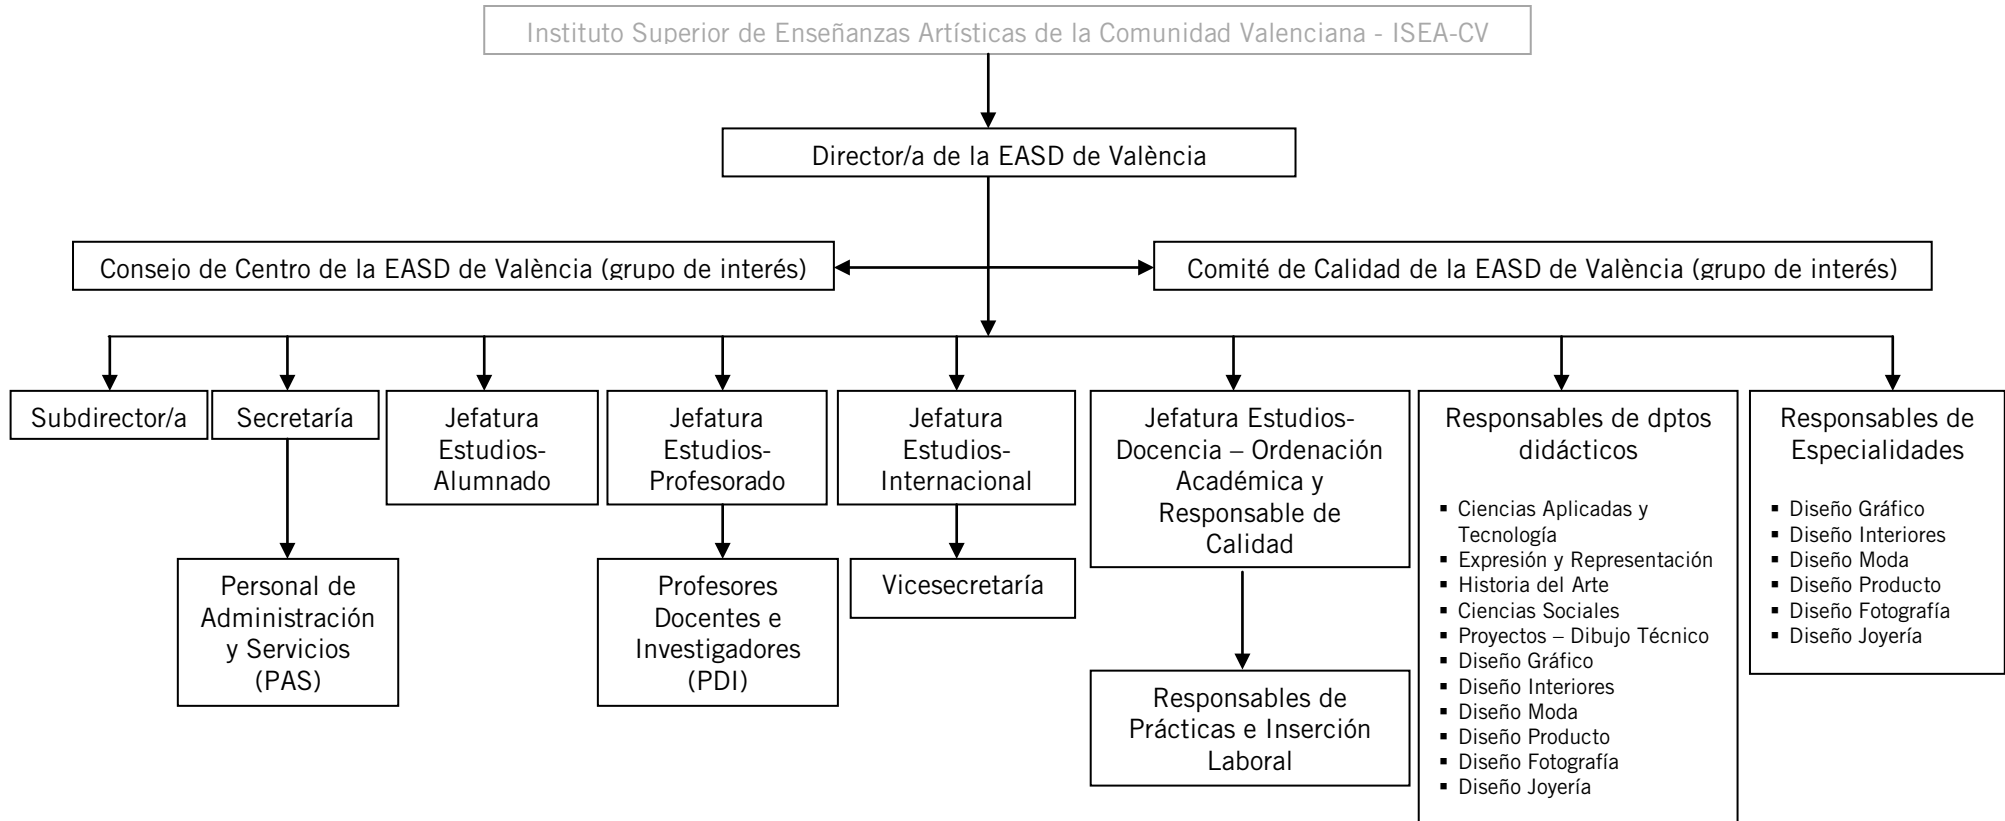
Instituto Superior de Enseñanzas Artísticas de la Comunidad Valenciana - ISEA-CV

Director/a de la EASD de València

Consejo de Centro de la EASD de València (grupo de interés)

Comité de Calidad de la EASD de València (grupo de interés)

Subdirector/a

Secretaría

Personal de Administración y Servicios (PAS)

Jefatura Estudios-Alumnado

Jefatura Estudios-Profesorado

Profesores Docentes e Investigadores (PDI)

Jefatura Estudios-Internacional

Vicesecretaría

Jefatura Estudios-Docencia – Ordenación Académica y Responsable de Calidad

Responsables de Prácticas e Inserción Laboral

Responsables de dptos didácticos

- Ciencias Aplicadas y Tecnología
- Expresión y Representación
- Historia del Arte
- Ciencias Sociales
- Proyectos – Dibujo Técnico
- Diseño Gráfico
- Diseño Interiores
- Diseño Moda
- Diseño Producto
- Diseño Fotografía
- Diseño Joyería

Responsables de Especialidades

- Diseño Gráfico
- Diseño Interiores
- Diseño Moda
- Diseño Producto
- Diseño Fotografía
- Diseño Joyería